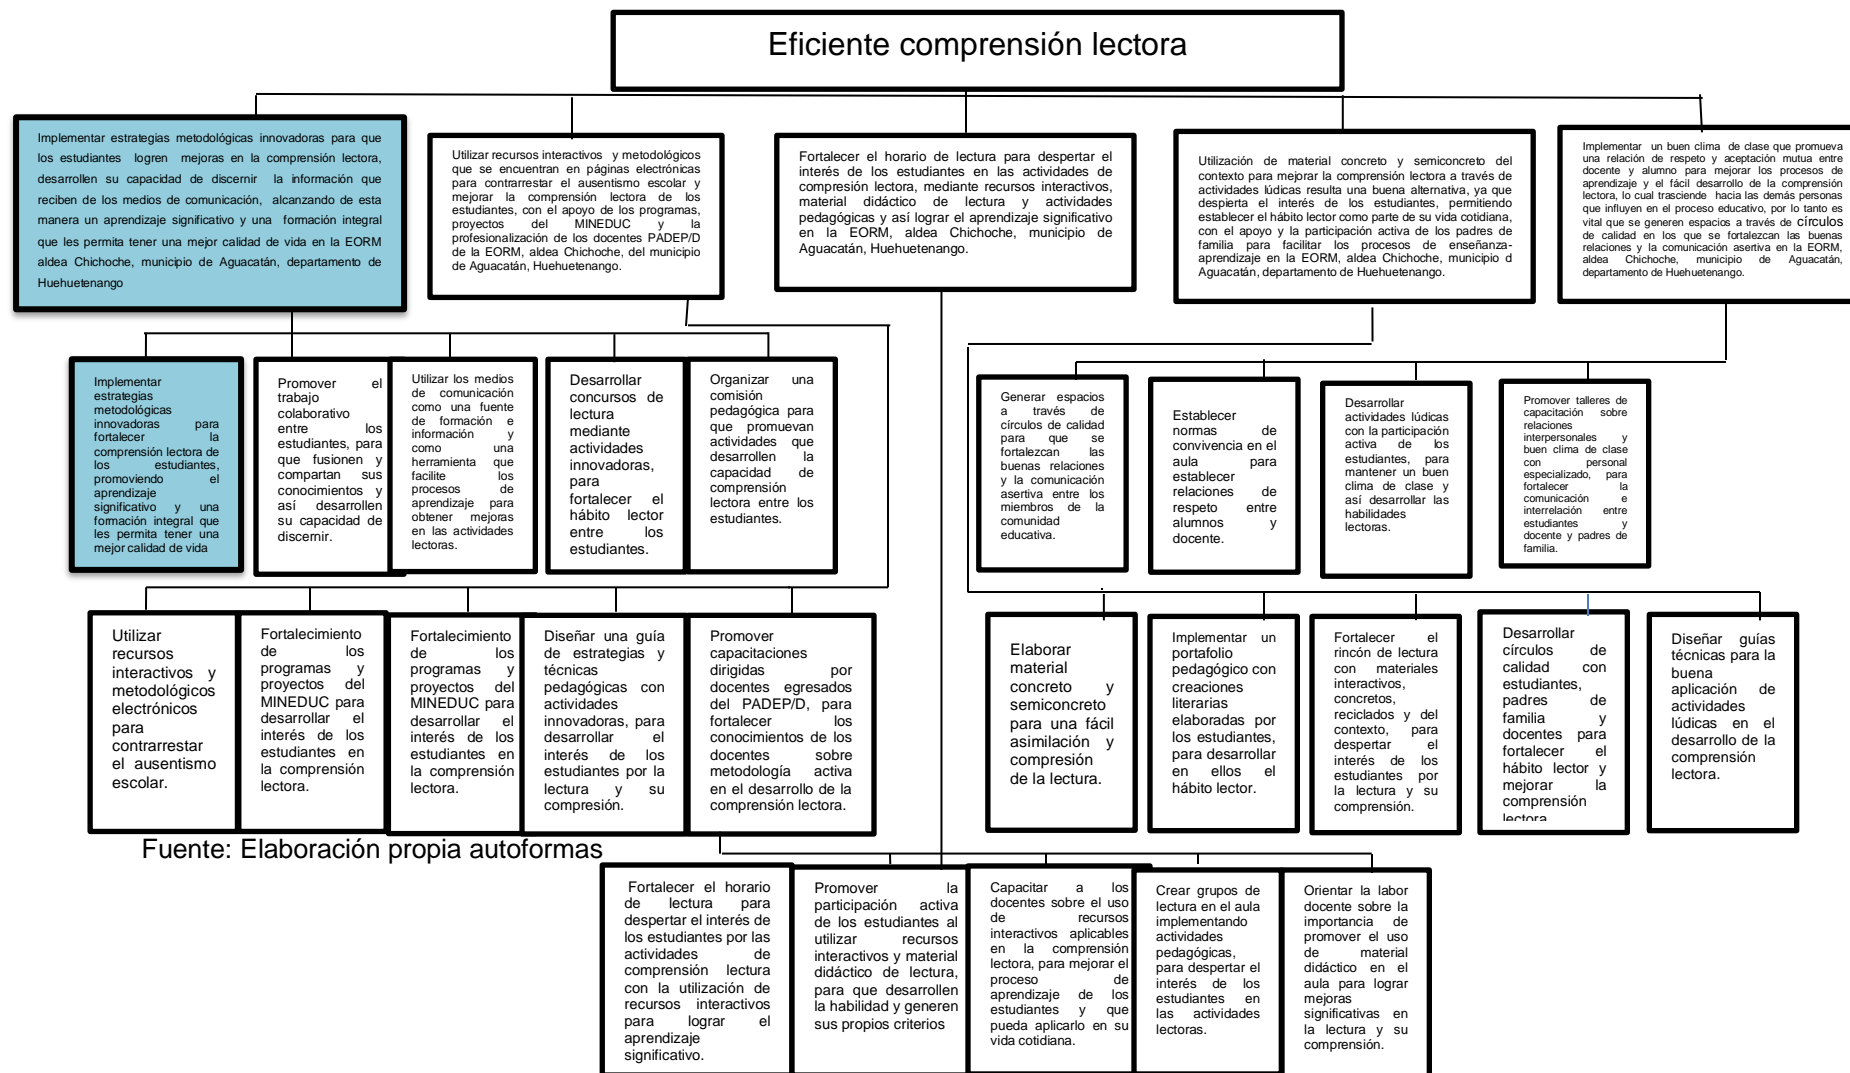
Eficiente comprensión lectora

Implementar estrategias metodológicas innovadoras para que los estudiantes logren mejoras en la comprensión lectora, desarrollen su capacidad de discernir la información que reciben de los medios de comunicación, alcanzando de esta manera un aprendizaje significativo y una formación integral que les permita tener una mejor calidad de vida en la EORM aldea Chichoche, municipio de Aguacatán, departamento de Huehuetenango

Utilizar recursos interactivos y metodológicos que se encuentran en páginas electrónicas para contrarrestar el ausentismo escolar y mejorar la comprensión lectora de los estudiantes, con el apoyo de los programas, proyectos del MINEDUC y la profesionalización de los docentes PADEP/D de la EORM, aldea Chichoche, del municipio de Aguacatán, Huehuetenango.

Fortalecer el horario de lectura para despertar el interés de los estudiantes en las actividades de compresión lectora, mediante recursos interactivos, material didáctico de lectura y actividades pedagógicas y así lograr el aprendizaje significativo en la EORM, aldea Chichoche, municipio de Aguacatán, Huehuetenango.

Utilización de material concreto y semiconcreto del contexto para mejorar la comprensión lectora a través de actividades lúdicas resulta una buena alternativa, ya que despierta el interés de los estudiantes, permitiendo establecer el hábito lector como parte de su vida cotidiana, con el apoyo y la participación activa de los padres de familia para facilitar los procesos de enseñanza-aprendizaje en la EORM, aldea Chichoche, municipio d Aguacatán, departamento de Huehuetenango.

Implementar un buen clima de clase que promueva una relación de respeto y aceptación mutua entre docente y alumno para mejorar los procesos de aprendizaje y el fácil desarrollo de la comprensión lectora, lo cual trasciende hacia las demás personas que influyen en el proceso educativo, por lo tanto es vital que se generen espacios a través de círculos de calidad en los que se fortalezcan las buenas relaciones y la comunicación asertiva en la EORM, aldea Chichoche, municipio de Aguacatán, departamento de Huehuetenango.

Implementar estrategias metodológicas innovadoras para fortalecer la comprensión lectora de los estudiantes, promoviendo el aprendizaje significativo y una formación integral que les permita tener una mejor calidad de vida

Promover el trabajo colaborativo entre los estudiantes, para que fusionen y compartan sus conocimientos y así desarrollen su capacidad de discernir.

Utilizar los medios de comunicación como una fuente de formación e información y como una herramienta que facilite los procesos de aprendizaje para obtener mejoras en las actividades lectoras.

Desarrollar concursos de lectura mediante actividades innovadoras, para fortalecer el hábito lector entre los estudiantes.

Organizar una comisión pedagógica para que promuevan actividades que desarrollen la capacidad de comprensión lectora entre los estudiantes.

Generar espacios a través de círculos de calidad para que se fortalezcan las buenas relaciones y la comunicación asertiva entre los miembros de la comunidad educativa.

Establecer normas de convivencia en el aula para establecer relaciones de respeto entre alumnos y docente.

Desarrollar actividades lúdicas con la participación activa de los estudiantes, para mantener un buen clima de clase y así desarrollar las habilidades lectoras.

Promover talleres de capacitación sobre relaciones interpersonales y buen clima de clase con personal especializado, para fortalecer la comunicación e interrelación entre estudiantes y docente y padres de familia.

Utilizar recursos interactivos y metodológicos electrónicos para contrarrestar el ausentismo escolar.

Fortalecimiento de los programas y proyectos del MINEDUC para desarrollar el interés de los estudiantes en la comprensión lectora.

Fortalecimiento de los programas y proyectos del MINEDUC para desarrollar el interés de los estudiantes en la comprensión lectora.

Diseñar una guía de estrategias y técnicas pedagógicas con actividades innovadoras, para desarrollar el interés de los estudiantes por la lectura y su compresión.

Promover capacitaciones dirigidas por docentes egresados del PADEP/D, para fortalecer los conocimientos de los docentes sobre metodología activa en el desarrollo de la comprensión lectora.

Elaborar material concreto y semiconcreto para una fácil asimilación y compresión de la lectura.

Implementar un portafolio pedagógico con creaciones literarias elaboradas por los estudiantes, para desarrollar en ellos el hábito lector.

Fortalecer el rincón de lectura con materiales interactivos, concretos, reciclados y del contexto, para despertar el interés de los estudiantes por la lectura y su comprensión.

Desarrollar círculos de calidad con estudiantes, padres de familia y docentes para fortalecer el hábito lector y mejorar la comprensión lectora

Diseñar guías técnicas para la buena aplicación de actividades lúdicas en el desarrollo de la comprensión lectora.

Fuente: Elaboración propia autoformas

Fortalecer el horario de lectura para despertar el interés de los estudiantes por las actividades de comprensión lectura con la utilización de recursos interactivos para lograr el aprendizaje significativo.

Promover la participación activa de los estudiantes al utilizar recursos interactivos y material didáctico de lectura, para que desarrollen la habilidad y generen sus propios criterios

Capacitar a los docentes sobre el uso de recursos interactivos aplicables en la comprensión lectora, para mejorar el proceso de aprendizaje de los estudiantes y que pueda aplicarlo en su vida cotidiana.

Crear grupos de lectura en el aula implementando actividades pedagógicas, para despertar el interés de los estudiantes en las actividades lectoras.

Orientar la labor docente sobre la importancia de promover el uso de material didáctico en el aula para lograr mejoras significativas en la lectura y su comprensión.